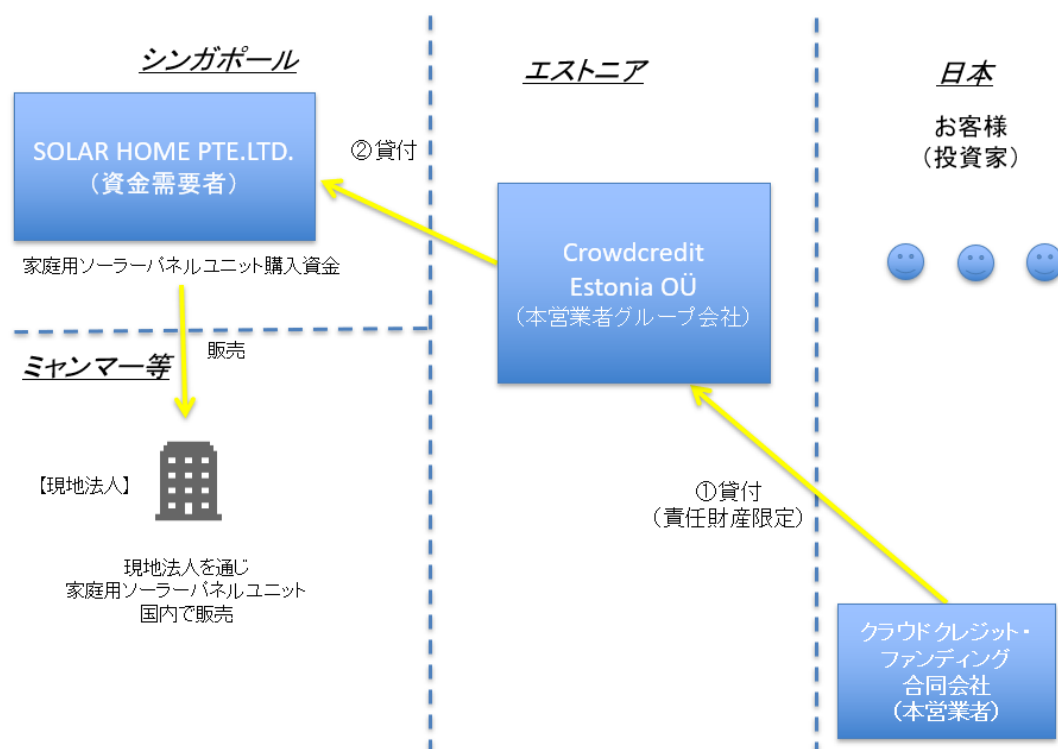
シンガポール

SOLAR HOME PTE.LTD.
（資金需要者）

家庭用ソーラーパネルユニット購入資金

②貸付

エストニア

Crowdcredit
Estonia OÜ
（本営業者グループ会社）

日本

お客様
（投資家）

ミャンマー等

販売

【現地法人】

現地法人を通じ
家庭用ソーラーパネルユニット
国内で販売

①貸付
（責任財産限定）

クラウドクレジット・
ファンディング
合同会社
（本営業者）